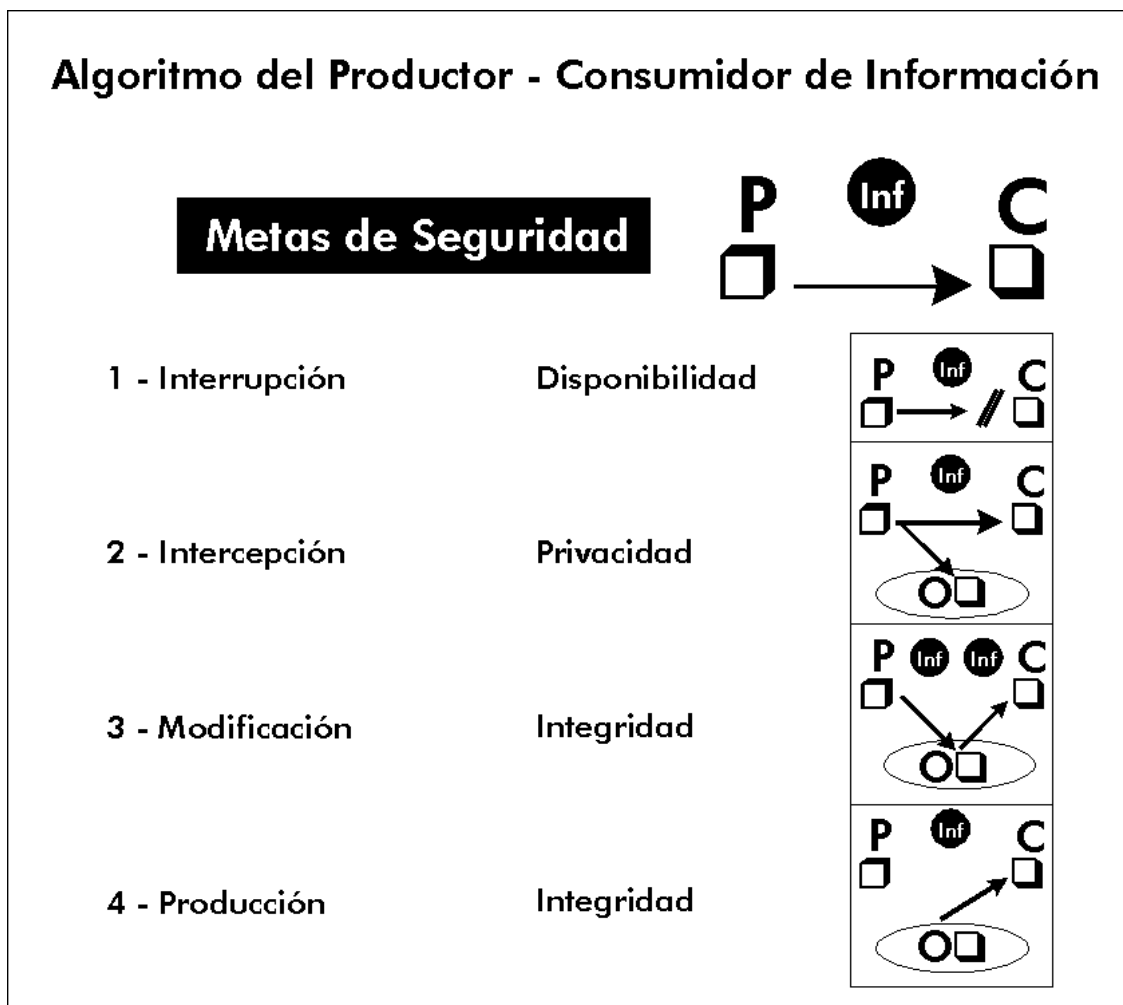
Algoritmo del Productor - Consumidor de Información

Metas de Seguridad

P Inf C

1 - Interrupción Disponibilidad

P Inf C

2 - Intercepción Privacidad

P Inf C

3 - Modificación Integridad

P Inf Inf C

4 - Producción Integridad

P Inf C